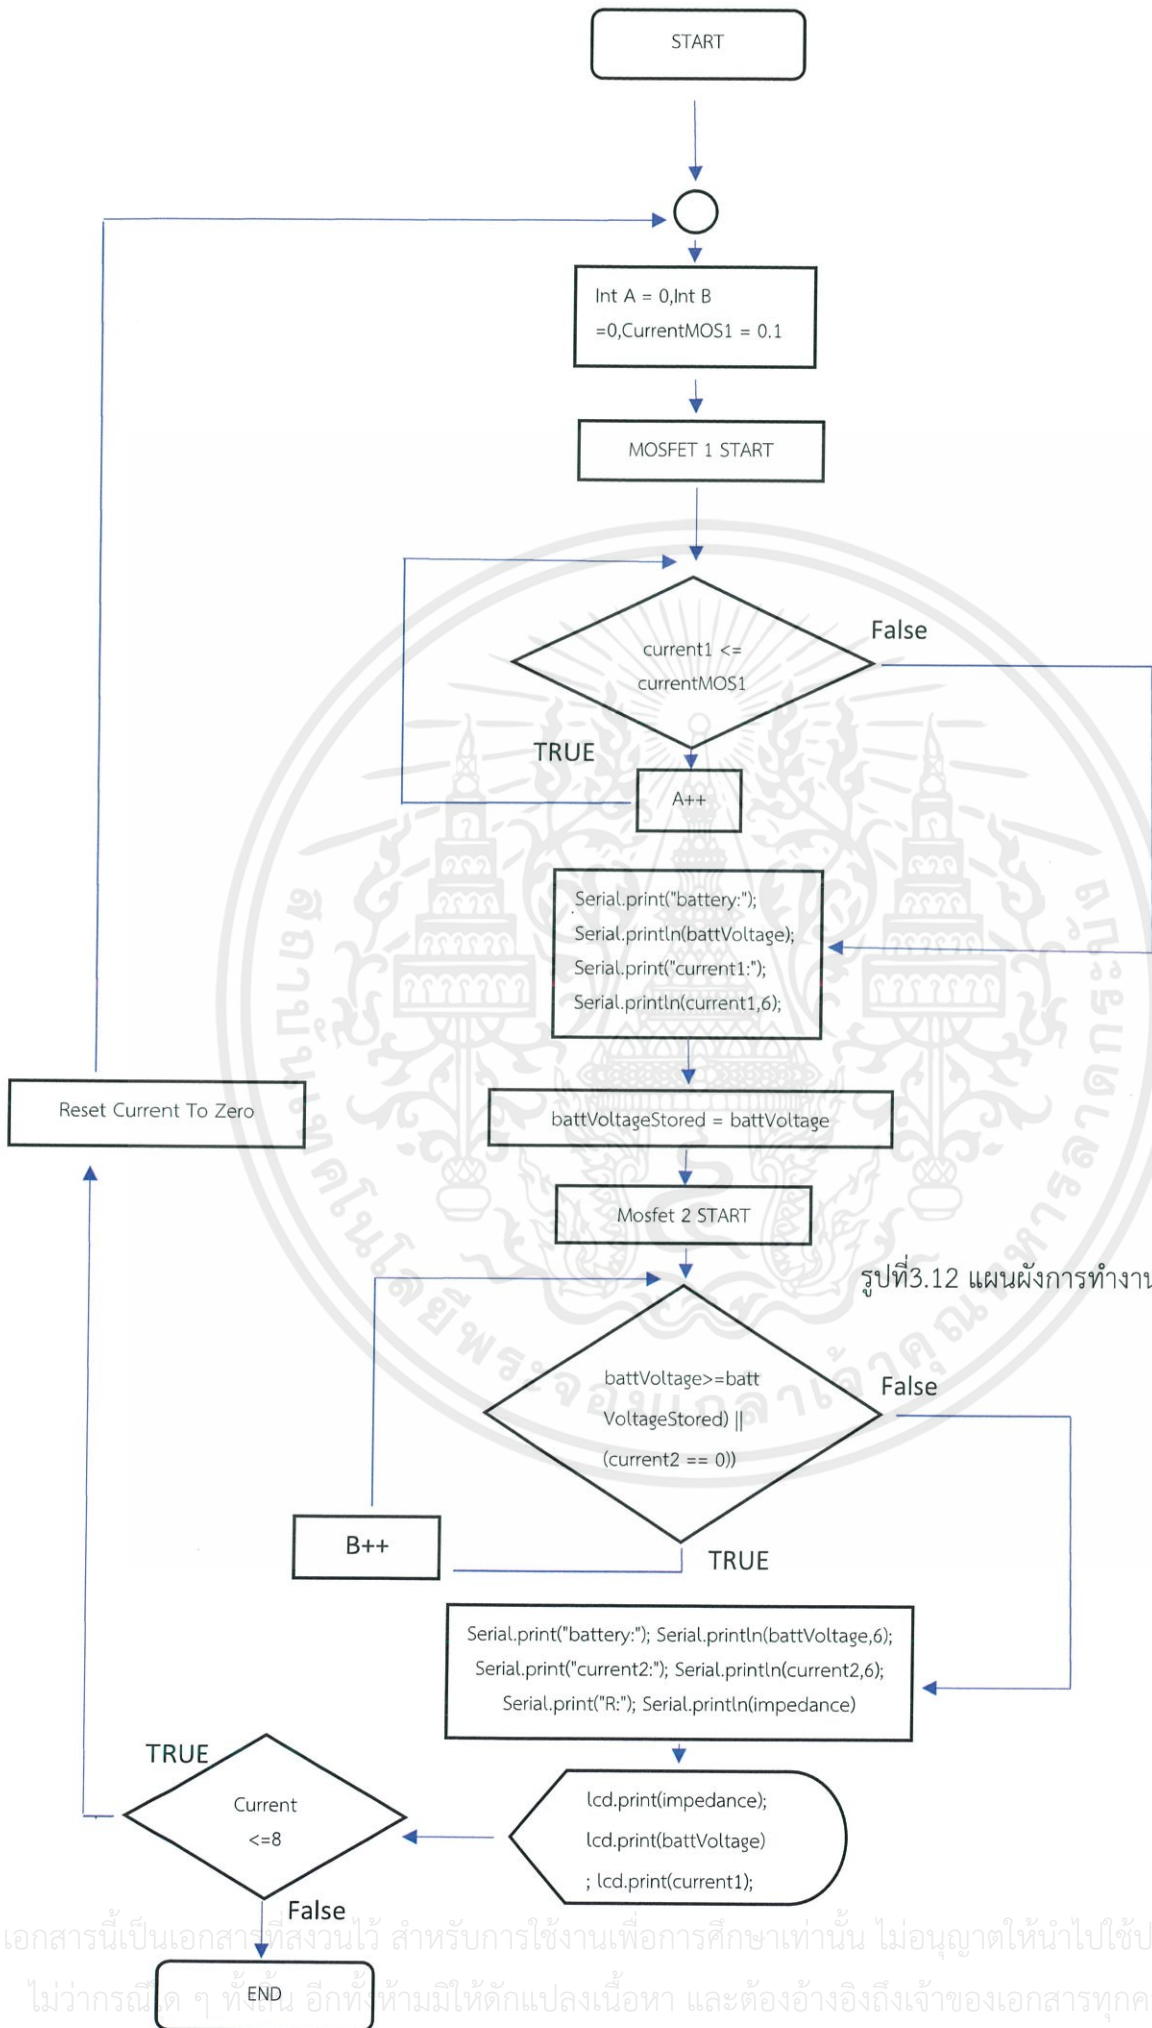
START

Int A = 0,Int B =0,CurrentMOS1 = 0.1

MOSFET 1 START

current1 <= currentMOS1

False

TRUE

A++

Serial.print("battery:");
Serial.println(battVoltage);
Serial.print("current1:");
Serial.println(current1,6);

Reset Current To Zero

battVoltageStored = battVoltage

Mosfet 2 START

รูปที่3.12 แผนผังการทำงาน

battVoltage>=batt VoltageStored) || (current2 == 0))

False

B++

TRUE

Serial.print("battery:"); Serial.println(battVoltage,6);
Serial.print("current2:"); Serial.println(current2,6);
Serial.print("R:"); Serial.println(impedance)

TRUE

Current <=8

lcd.print(impedance);
lcd.print(battVoltage)
; lcd.print(current1);

False

END

เอกสารนี้เป็นเอกสารที่สงวนไว้ สำหรับการใช้งานเพื่อการศึกษาเท่านั้น ไม่อนุญาตให้นำไปใช้ป
ไม่ว่ากรณีใด ๆ ทั้งสิ้น อีกทั้งห้ามมิให้ดักแปลงเนื้อหา และต้องอ้างอิงถึงเจ้าของเอกสารทุกค